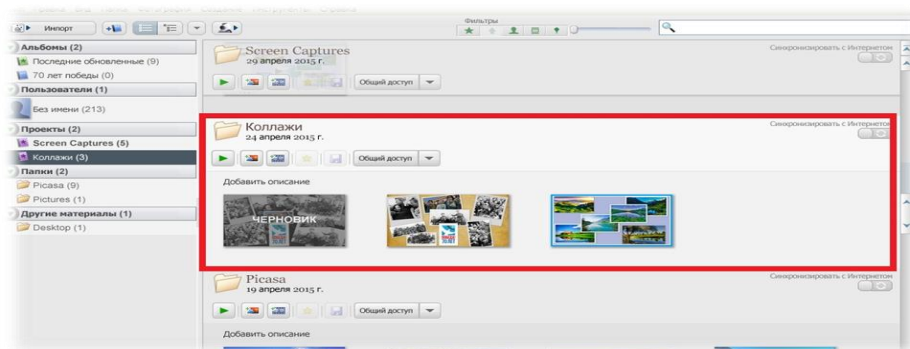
Импорт

Фильтры

Альбомы (2)
Последние обновленные (9)
70 лет победы (0)
Пользователи (1)
Без имени (213)
Проекты (2)
Screen Captures (5)
Коллажи (3)
Папки (2)
Picasa (9)
Pictures (1)
Другие материалы (1)
Desktop (1)

Screen Captures
29 апреля 2015 г.
Общий доступ
Синхронизировать с Интернетом

Коллажи
24 апреля 2015 г.
Общий доступ
Синхронизировать с Интернетом
Добавить описание
ЧЕРНОВИК

Picasa
19 апреля 2015 г.
Общий доступ
Синхронизировать с Интернетом
Добавить описание